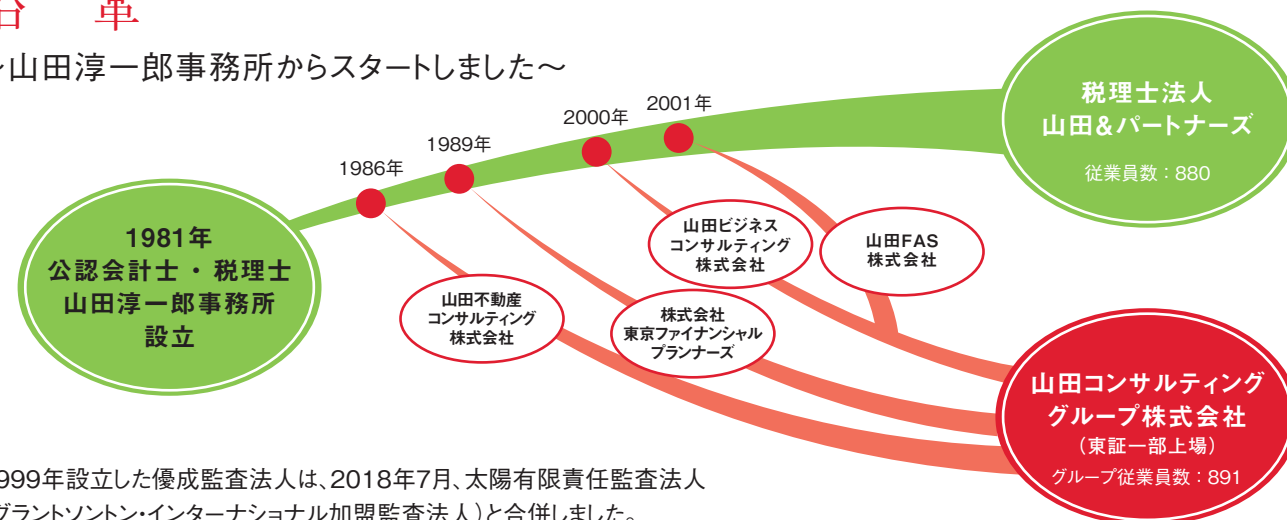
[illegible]革

~山田淳一郎事務所からスタートしました～

1981年
公認会計士・税理士
山田淳一郎事務所
設立

1986年

1989年

2000年

2001年

税理士法人
山田&パートナーズ
従業員数：880

山田不動産
コンサルティング
株式会社

株式会社
東京ファイナンシャル
プランナーズ

山田ビジネス
コンサルティング
株式会社

山田FAS
株式会社

山田コンサルティング
グループ株式会社
（東証一部上場）
グループ従業員数：891

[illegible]999年設立した優成監査法人は、2018年7月、太陽有限責任監査法人
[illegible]グラントソントン・インターナショナル加盟監査法人）と合併しました。